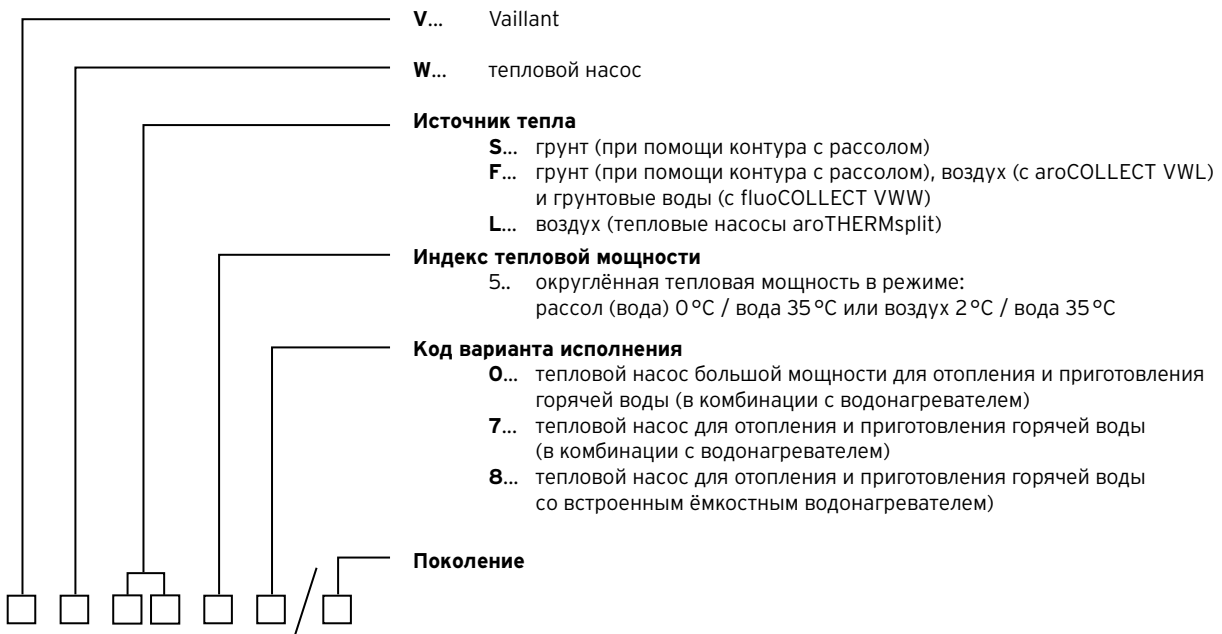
**V**... Vaillant

**W**... тепловой насос

**Источник тепла**
**S**... грунт (при помощи контура с рассолом)
**F**... грунт (при помощи контура с рассолом), воздух (с aroCOLLECT VWL) и грунтовые воды (с fluoCOLLECT VWW)
**L**... воздух (тепловые насосы aroTHERMsplit)

**Индекс тепловой мощности**
5.. округлённая тепловая мощность в режиме: рассол (вода) 0 °C / вода 35 °C или воздух 2 °C / вода 35 °C

**Код варианта исполнения**
**0**... тепловой насос большой мощности для отопления и приготовления горячей воды (в комбинации с водонагревателем)
**7**... тепловой насос для отопления и приготовления горячей воды (в комбинации с водонагревателем)
**8**... тепловой насос для отопления и приготовления горячей воды со встроенным ёмкостным водонагревателем)

**Поколение**